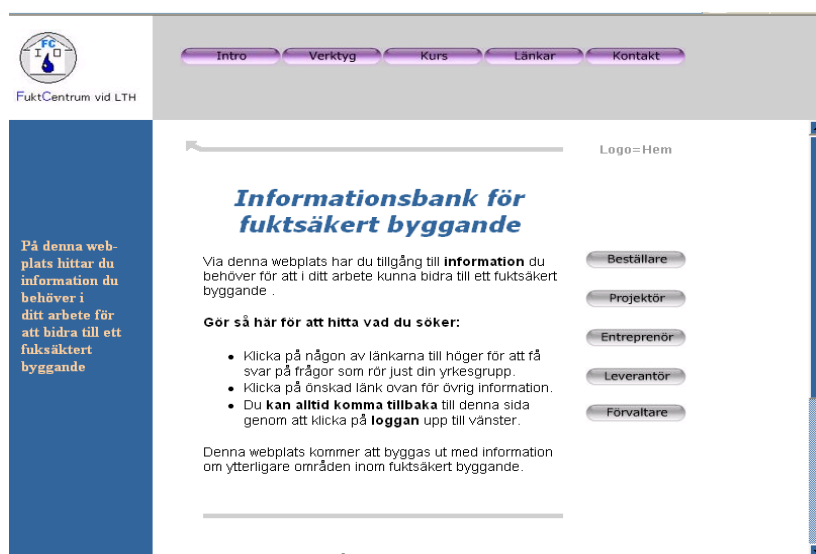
FC

FuktCentrum vid LTH

Intro
Verktyg
Kurs
Länkar
Kontakt

Logo=Hem

På denna webplats hittar du information du behöver i ditt arbete för att bidra till ett fuksäktert byggande

Informationsbank för fuktsäkert byggande

Via denna webplats har du tillgång till **information** du behöver för att i ditt arbete kunna bidra till ett fuktsäkert byggande .

**Gör så här för att hitta vad du söker:**

- Klicka på någon av länkarna till höger för att få svar på frågor som rör just din yrkesgrupp.
- Klicka på önskad länk ovan för övrig information.
- Du **kan alltid komma tillbaka** till denna sida genom att klicka på **loggan** upp till vänster.

Denna webplats kommer att byggas ut med information om ytterligare områden inom fuktsäkert byggande.

Beställare
Projektör
Entreprenör
Leverantör
Förvaltare